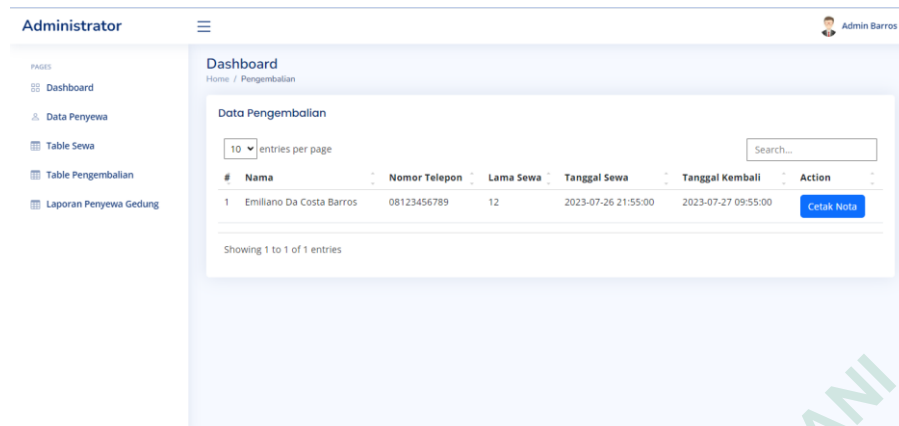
Administrator

Admin Barros

PAGES
Dashboard
Data Penyewa
Table Sewa
Table Pengembalian
Laporan Penyewa Gedung

Dashboard
Home / Pengembalian

Data Pengembalian

10 entries per page

Search...

| # | Nama | Nomor Telepon | Lama Sewa | Tanggal Sewa | Tanggal Kembali | Action |
|---|---|---|---|---|---|---|
| 1 | Emiliano Da Costa Barros | 08123456789 | 12 | 2023-07-26 21:55:00 | 2023-07-27 09:55:00 | Cetak Nota |

Showing 1 to 1 of 1 entries